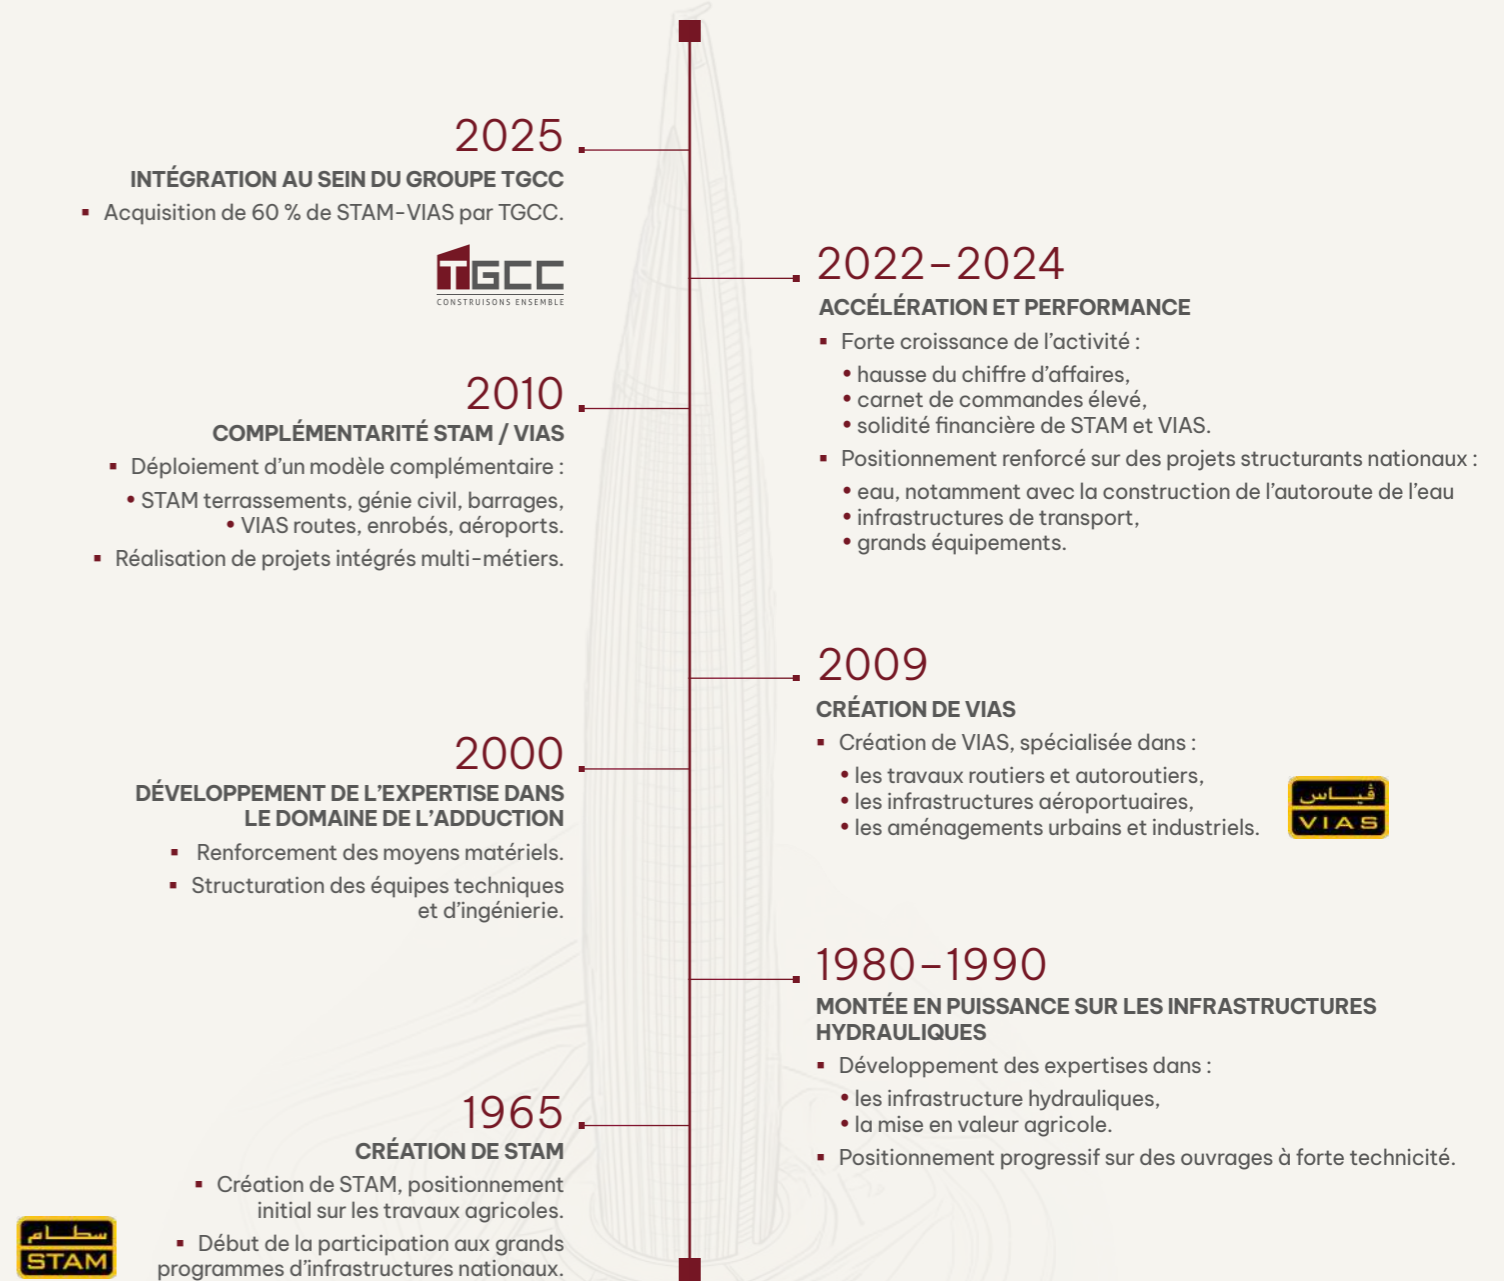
2025

INTÉGRATION AU SEIN DU GROUPE TGCC

▪ Acquisition de 60 % de STAM-VIAS par TGCC.

TGCC
CONSTRUISONS ENSEMBLE

2022-2024

ACCÉLÉRATION ET PERFORMANCE

▪ Forte croissance de l'activité :
• hausse du chiffre d'affaires,
• carnet de commandes élevé,
• solidité financière de STAM et VIAS.

▪ Positionnement renforcé sur des projets structurants nationaux :
• eau, notamment avec la construction de l'autoroute de l'eau
• infrastructures de transport,
• grands équipements.

2010

COMPLÉMENTARITÉ STAM / VIAS

▪ Déploiement d'un modèle complémentaire :
• STAM terrassements, génie civil, barrages,
• VIAS routes, enrobés, aéroports.

▪ Réalisation de projets intégrés multi-métiers.

2009

CRÉATION DE VIAS

▪ Création de VIAS, spécialisée dans :
• les travaux routiers et autoroutiers,
• les infrastructures aéroportuaires,
• les aménagements urbains et industriels.

فياس
VIAS

2000

DÉVELOPPEMENT DE L'EXPERTISE DANS LE DOMAINE DE L'ADDUCTION

▪ Renforcement des moyens matériels.

▪ Structuration des équipes techniques et d'ingénierie.

1980-1990

MONTÉE EN PUISSANCE SUR LES INFRASTRUCTURES HYDRAULIQUES

▪ Développement des expertises dans :
• les infrastructure hydrauliques,
• la mise en valeur agricole.

▪ Positionnement progressif sur des ouvrages à forte technicité.

1965

CRÉATION DE STAM

▪ Création de STAM, positionnement initial sur les travaux agricoles.

▪ Début de la participation aux grands programmes d'infrastructures nationaux.

سطام
STAM